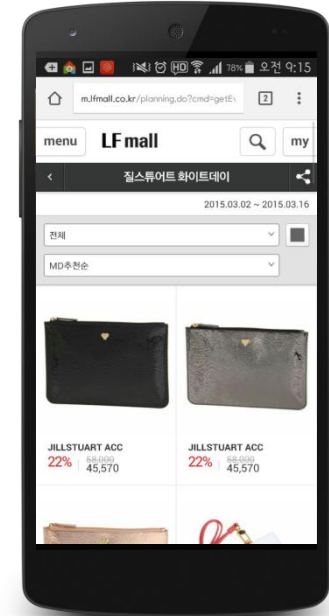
HD 78% 오전 9:15

m.lfmall.co.kr/planning.do?cmd=getE\

2

menu

LF mall

my

질스튜어트 화이트데이

2015.03.02 ~ 2015.03.16

전체

MD추천순

JILLSTUART ACC

22% 58,000 45,570

JILLSTUART ACC

22% 58,000 45,570